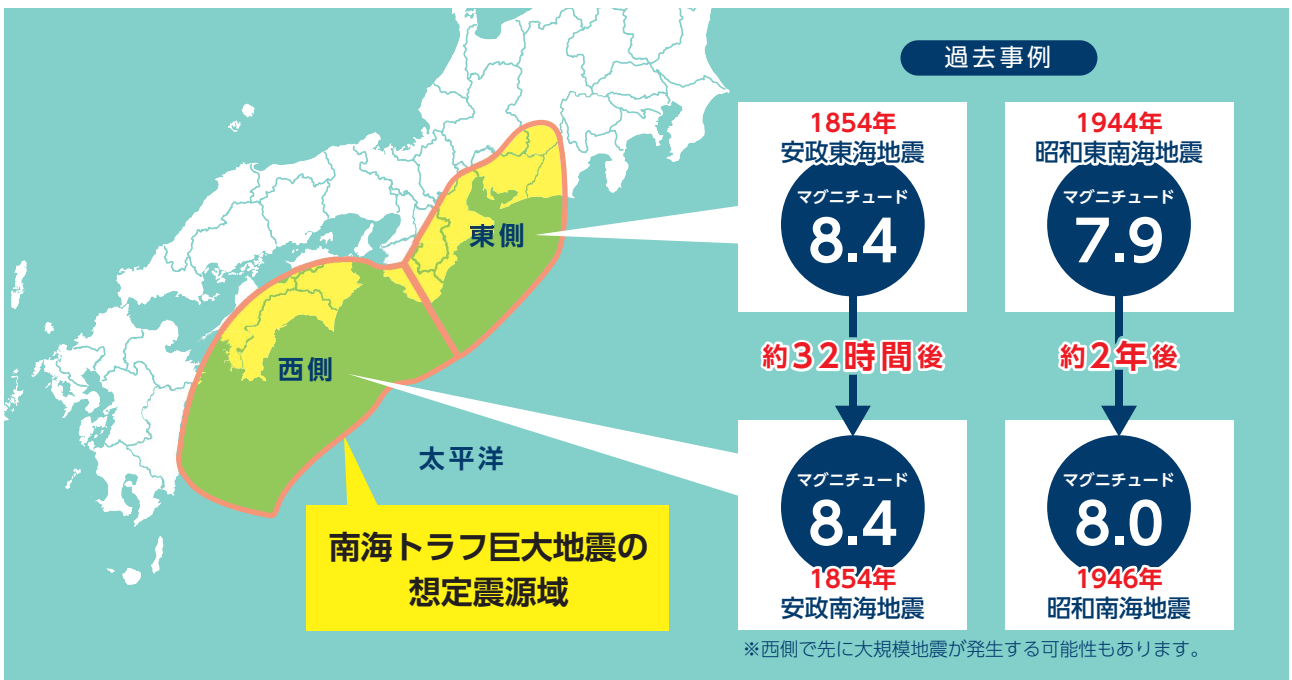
過去事例

東側

西側

太平洋

南海トラフ巨大地震の想定震源域

1854年
安政東海地震
マグニチュード
8.4

約32時間後

マグニチュード
8.4
1854年
安政南海地震

1944年
昭和東南海地震
マグニチュード
7.9

約2年後

マグニチュード
8.0
1946年
昭和南海地震

※西側で先に大規模地震が発生する可能性もあります。